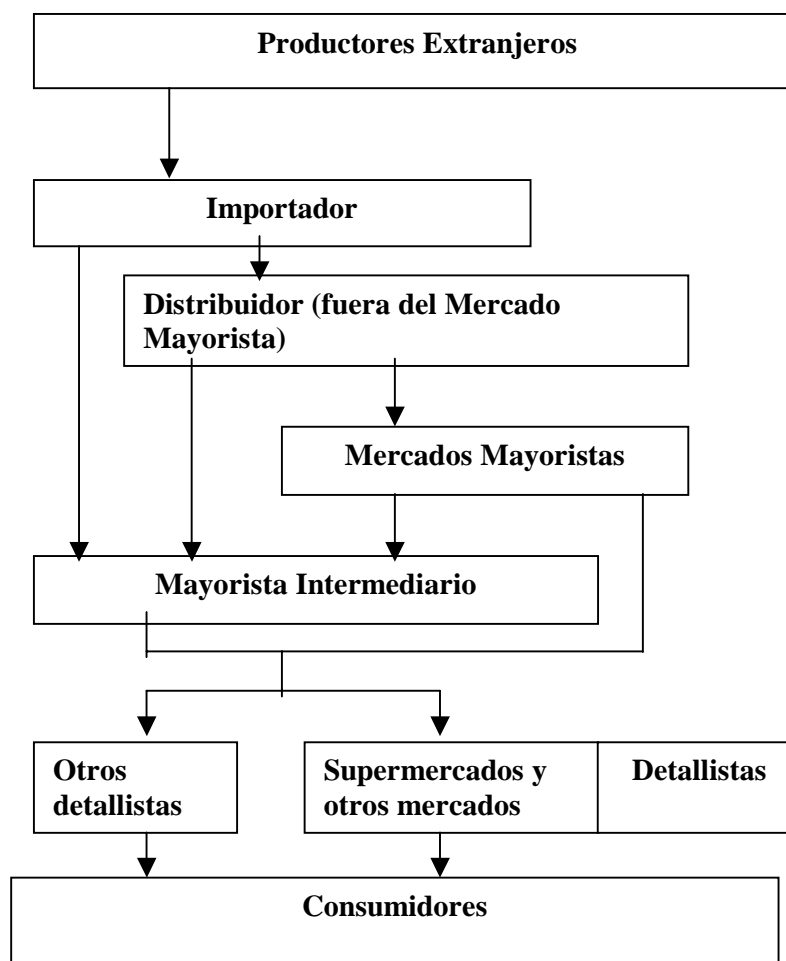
Productores Extranjeros

Importador

Distribuidor (fuera del Mercado Mayorista)

Mercados Mayoristas

Mayorista Intermediario

Otros detallistas

Supermercados y otros mercados

Detallistas

Consumidores